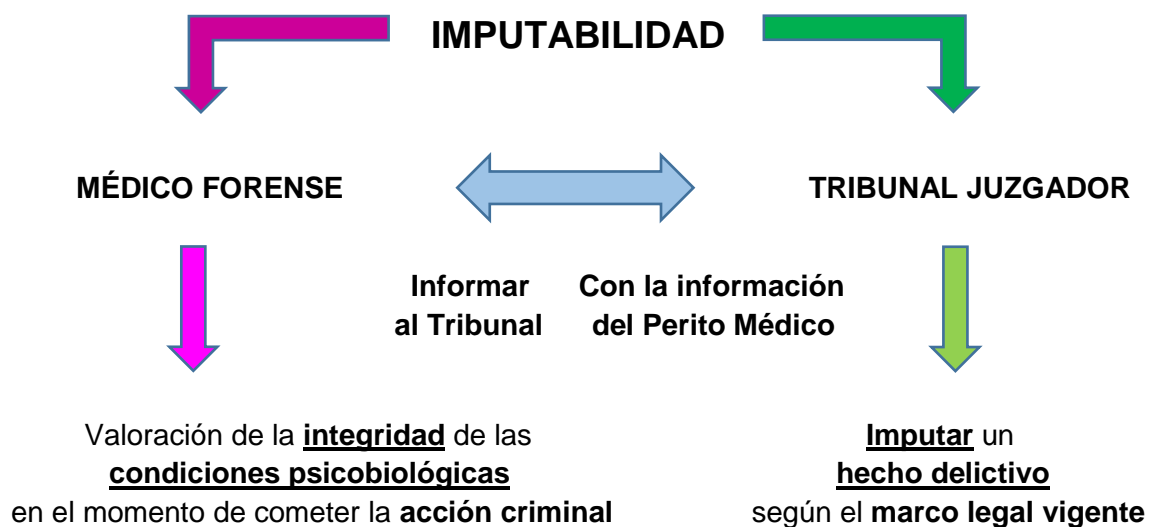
IMPUTABILIDAD

MÉDICO FORENSE

TRIBUNAL JUZGADOR

Informar al Tribunal

Con la información del Perito Médico

Valoración de la **integridad** de las **condiciones psicobiológicas** en el momento de cometer la **acción criminal**

**Imputar** un **hecho delictivo** según el **marco legal vigente**